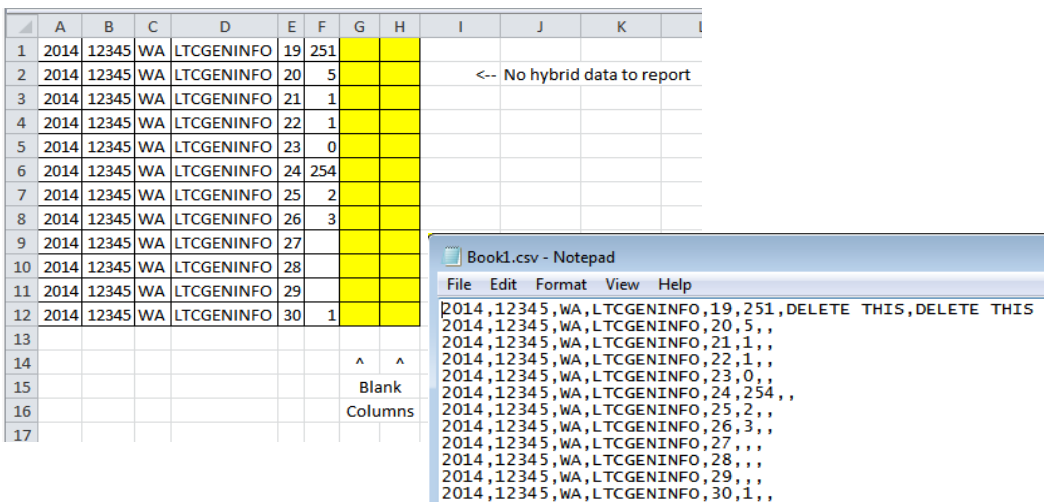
| | A | B | C | D | E | F | G | H | I | J | K | L |
|---|---|---|---|---|---|---|---|---|---|---|---|---|
| 1 | 2014 | 12345 | WA | LTCGENINFO | 19 | 251 | | | | | | |
| 2 | 2014 | 12345 | WA | LTCGENINFO | 20 | 5 | | | <-- No hybrid data to report | | | |
| 3 | 2014 | 12345 | WA | LTCGENINFO | 21 | 1 | | | | | | |
| 4 | 2014 | 12345 | WA | LTCGENINFO | 22 | 1 | | | | | | |
| 5 | 2014 | 12345 | WA | LTCGENINFO | 23 | 0 | | | | | | |
| 6 | 2014 | 12345 | WA | LTCGENINFO | 24 | 254 | | | | | | |
| 7 | 2014 | 12345 | WA | LTCGENINFO | 25 | 2 | | | | | | |
| 8 | 2014 | 12345 | WA | LTCGENINFO | 26 | 3 | | | | | | |
| 9 | 2014 | 12345 | WA | LTCGENINFO | 27 | | | | | | | |
| 10 | 2014 | 12345 | WA | LTCGENINFO | 28 | | | | | | | |
| 11 | 2014 | 12345 | WA | LTCGENINFO | 29 | | | | | | | |
| 12 | 2014 | 12345 | WA | LTCGENINFO | 30 | 1 | | | | | | |
| 13 | | | | | | | | | | | | |
| 14 | | | | | | | ^ | ^ | | | | |
| 15 | | | | | | | Blank | | | | | |
| 16 | | | | | | | Columns | | | | | |
| 17 | | | | | | | | | | | | |

Book1.csv - Notepad

File Edit Format View Help

2014,12345,WA,LTCGENINFO,19,251,DELETE THIS,DELETE THIS
2014,12345,WA,LTCGENINFO,20,5,,
2014,12345,WA,LTCGENINFO,21,1,,
2014,12345,WA,LTCGENINFO,22,1,,
2014,12345,WA,LTCGENINFO,23,0,,
2014,12345,WA,LTCGENINFO,24,254,,
2014,12345,WA,LTCGENINFO,25,2,,
2014,12345,WA,LTCGENINFO,26,3,,
2014,12345,WA,LTCGENINFO,27,,,
2014,12345,WA,LTCGENINFO,28,,,
2014,12345,WA,LTCGENINFO,29,,,
2014,12345,WA,LTCGENINFO,30,1,,